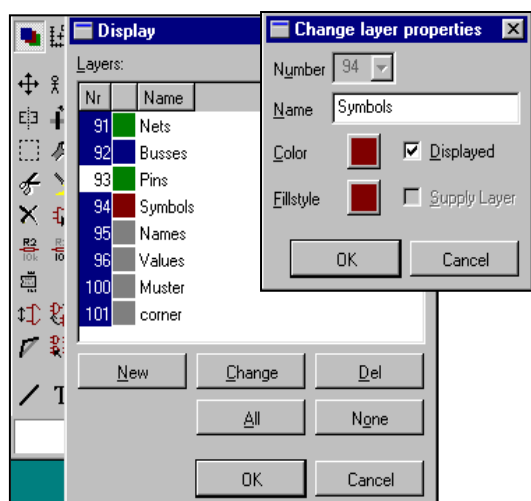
Display

Layers:

| Nr | | Name |
|---|---|---|
| 91 | | Nets |
| 92 | | Busses |
| 93 | | Pins |
| 94 | | Symbols |
| 95 | | Names |
| 96 | | Values |
| 100 | | Muster |
| 101 | | corner |

New Change Del

All None

OK Cancel

Change layer properties

Number 94

Name Symbols

Color Displayed

Fillstyle Supply Layer

OK Cancel